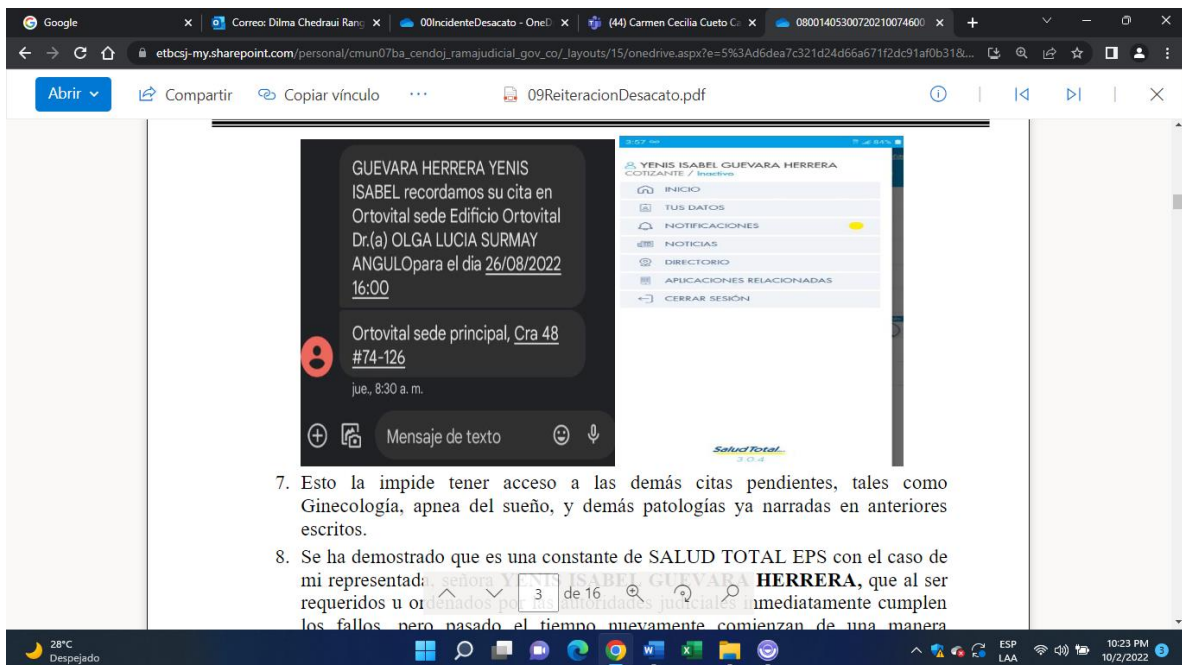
Google | Correo: Dilma Chedraui Rang | 00IncidenteDesacato - OneD | (44) Carmen Cecilia Cueto Ca | 08001405300720210074600

etbcsj-my.sharepoint.com/personal/cmun07ba_cendoj_ramajudicial_gov_co/_layouts/15/onedrive.aspx?e=5%3Ad6dea7c321d24d66a671f2dc91af0b31&...

Abrir | Compartir | Copiar vínculo | ··· | 09ReiteracionDesacato.pdf

GUEVARA HERRERA YENIS ISABEL recordamos su cita en Ortovital sede Edificio Ortovital Dr.(a) OLGA LUCIA SURMAY ANGULOpara el dia 26/08/2022 16:00

Ortovital sede principal, Cra 48 #74-126

jue., 8:30 a. m.

Mensaje de texto

3:57

YENIS ISABEL GUEVARA HERRERA
COTIZANTE / Inactivo

INICIO
TUS DATOS
NOTIFICACIONES
NOTICIAS
DIRECTORIO
APLICACIONES RELACIONADAS
CERRAR SESIÓN

Salud Total
3.0.4

7. Esto la impide tener acceso a las demás citas pendientes, tales como Ginecología, apnea del sueño, y demás patologías ya narradas en anteriores escritos.

8. Se ha demostrado que es una constante de SALUD TOTAL EPS con el caso de mi representada, señora YENIS ISABEL GUEVARA HERRERA, que al ser requeridos u ordenados por las autoridades judiciales inmediatamente cumplen los fallos, pero pasado el tiempo nuevamente comienzan de una manera

3 de 16

28°C Despejado

ESP LAA 10:23 PM 10/2/2022